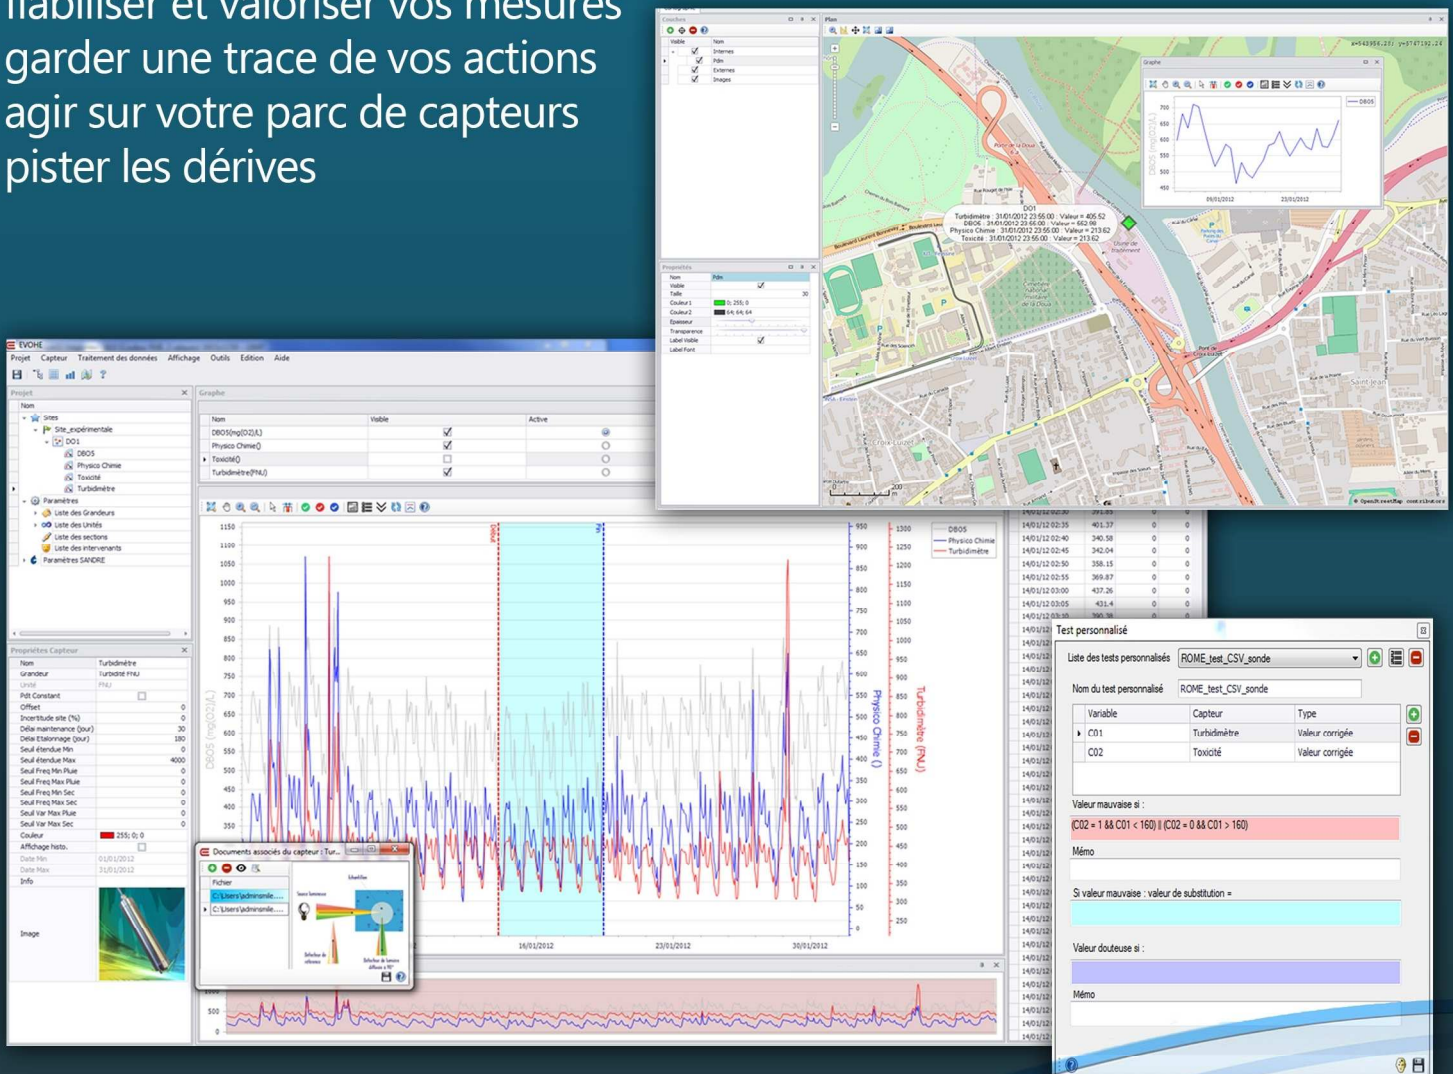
fiabiliser et valoriser vos mesures
garder une trace de vos actions
agir sur votre parc de capteurs
pister les dérives

EVOHE
Projet Capteur Traitement des données Affichage Outils Edition Aide

Projet
Nom
Sites
Site_expérimental
DO1
DBO5
Physico Chimie
Toxicité
Turbidimètre
Paramètres
Liste des Grandeurs
Liste des Unités
Liste des sections
Liste des intervenants
Paramètres SANDRE

Propriétés Capteur
| Nom | Turbidimètre |
|---|---|
| Grandeur | Turbidité FNU |
| Unité | FNU |
| Pdt Constant | |
| Offset | 0 |
| Incertitude site (%) | 0 |
| Délai maintenance (jour) | 30 |
| Délai Etalonnage (jour) | 180 |
| Seuil étendue Min | 0 |
| Seuil étendue Max | 4000 |
| Seuil Freq Min Pluie | 0 |
| Seuil Freq Max Pluie | 0 |
| Seuil Freq Min Sec | 0 |
| Seuil Freq Max Sec | 0 |
| Seuil Var Max Pluie | 0 |
| Seuil Var Max Sec | 0 |
| Couleur | 255; 0; 0 |
| Affichage histo. | |
| Date Min | 01/01/2012 |
| Date Max | 31/01/2012 |
| Info | |
| Image | |

Graphe
| Nom | Visible | Active |
|---|---|---|
| DBO5(mg(O2)/L) | ✓ | |
| Physico Chimie() | ✓ | |
| Toxicité() | | |
| Turbidimètre(FNU) | ✓ | |

DBO5
Physico Chimie
Turbidimètre
DBO5 (mg(O2)/L)
Physico Chimie ()
Turbidimètre (FNU)
16/01/2012
23/01/2012
30/01/2012

Documents associés du capteur : Tur...
Fichier
C:\Users\adminsmile...
C:\Users\adminsmile...

Couches
Visible Nom
Internes
Pdm
Externes
Images

Propriétés
Nom Pdm
Visible
Taille 30
Couleur1 0; 255; 0
Couleur2 64; 64; 64
Epaisseur
Transparence
Label Visible
Label Font

Plan
Graphe
DBO5
09/01/2012
23/01/2012
DO1
Turbidimètre : 31/01/2012 23:55:00 : Valeur = 405.52
DBO5 : 31/01/2012 23:55:00 : Valeur = 662.98
Physico Chimie : 31/01/2012 23:55:00 : Valeur = 213.62
Toxicité : 31/01/2012 23:55:00 : Valeur = 213.62

Test personnalisé
Liste des tests personnalisés ROME_test_CSV_sonde
Nom du test personnalisé ROME_test_CSV_sonde
| Variable | Capteur | Type |
|---|---|---|
| C01 | Turbidimètre | Valeur corrigée |
| C02 | Toxicité | Valeur corrigée |
Valeur mauvaise si :
(C02 = 1 && C01 < 160) || (C02 = 0 && C01 > 160)
Mémo
Si valeur mauvaise : valeur de substitution =
Valeur douteuse si :
Mémo